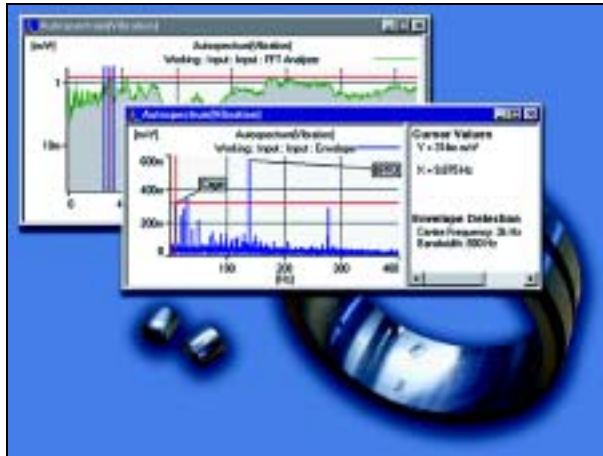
Autospectrum(Vibration)
[m/s²]
Autospectrum(Vibration)
Working : Input : Input : FFT Analyzer
1
10m
0
4

Autospectrum(Vibration)
[m/s²]
Autospectrum(Vibration)
Working : Input : Input : Envelope
600m
400m
200m
0
Cage
BPFO
100
200
300
400
[Hz]

Cursor Values
Y = 254m m/s²
X = 9.875 Hz

Envelope Detection
Center Frequency: 2k Hz
Bandwidth: 800 Hz